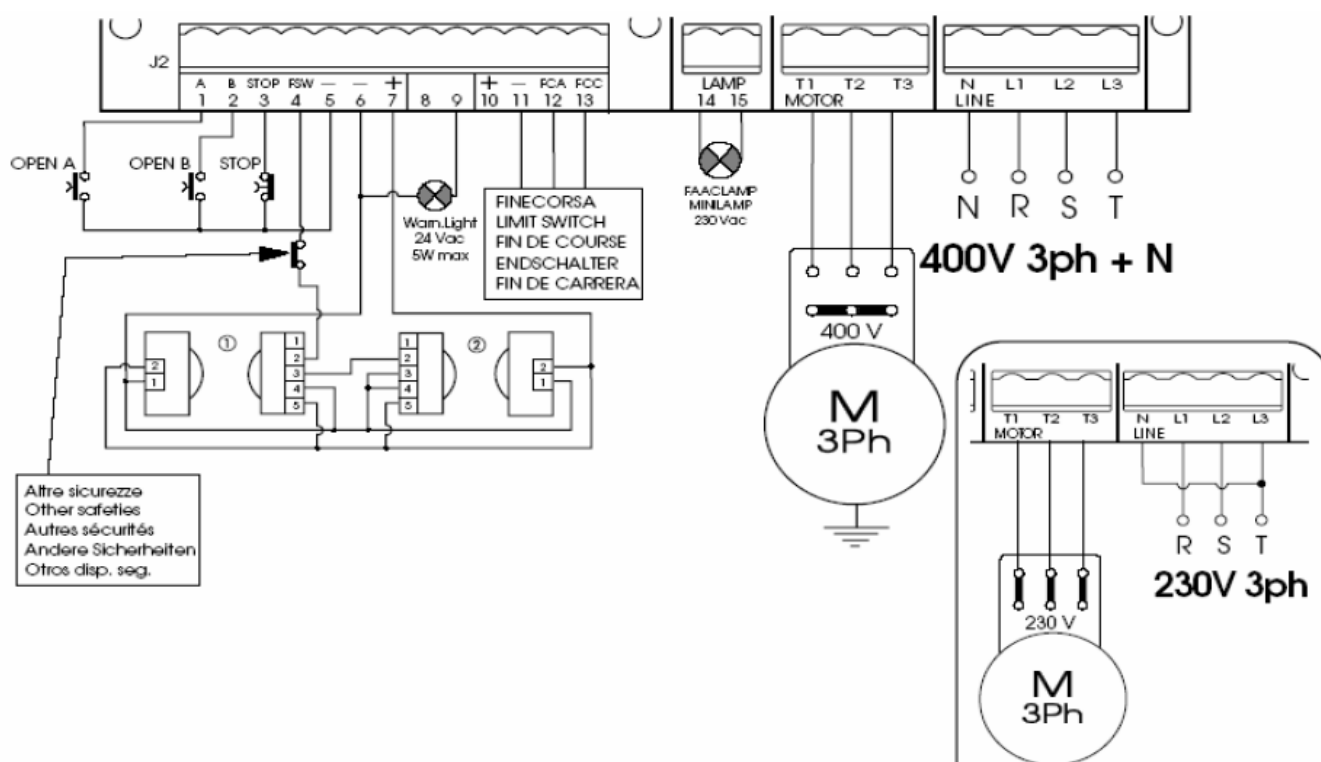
J2

A B STOP FSW — — +
1 2 3 4 5 6 7 8 9

+ — FCA FCC
10 11 12 13

LAMP
14 15

T1 T2 T3
MOTOR

N L1 L2 L3
LINE

OPEN A

OPEN B

STOP

Warn.Light
24 Vac
5W max

FINECORSA
LIMIT SWITCH
FIN DE COURSE
ENDSCHALTER
FIN DE CARRERA

FAACLAMP
MINILAMP
230 Vac

N R S T

400V 3ph + N

400 V

M
3Ph

①

②

2
1

1
2
3
4
5

1
2
3
4
5

2
1

Altre sicurezze
Other safeties
Autres sécurités
Andere Sicherheiten
Otros disp. seg.

T1 T2 T3
MOTOR

N L1 L2 L3
LINE

R S T

230V 3ph

230 V

M
3Ph